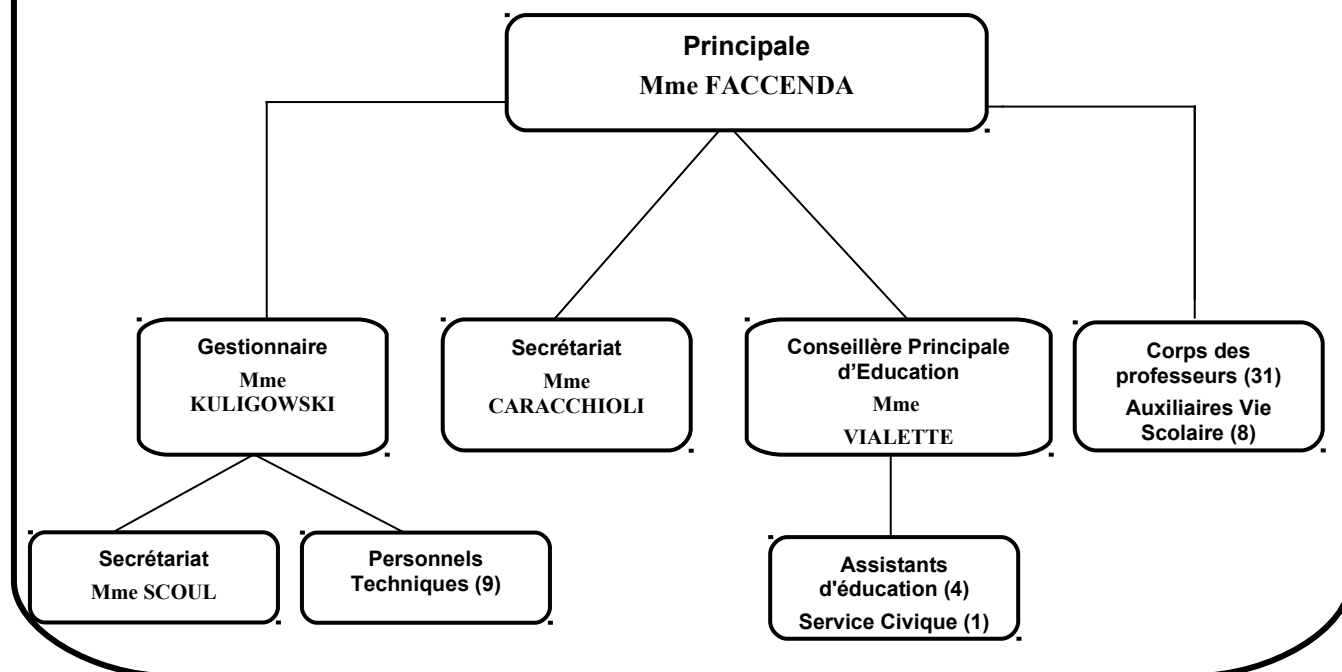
Principale
Mme FACCENDA

Gestionnaire
Mme
KULIGOWSKI

Secrétariat
Mme
CARACCHIOLI

Conseillère Principale d'Education
Mme
VIALETTE

Corps des professeurs (31)
Auxiliaires Vie Scolaire (8)

Secrétariat
Mme SCOUL

Personnels Techniques (9)

Assistants d'éducation (4)
Service Civique (1)